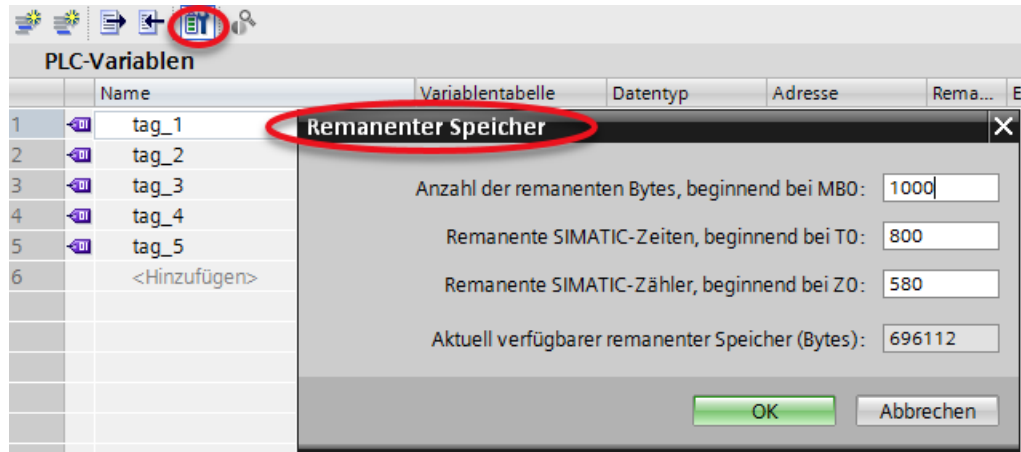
PLC-Variablen

| | | Name | Variablentabelle | Datentyp | Adresse | Rema... | E |
|---|---|---|---|---|---|---|---|
| 1 | | tag_1 | | | | | |
| 2 | | tag_2 | | | | | |
| 3 | | tag_3 | | | | | |
| 4 | | tag_4 | | | | | |
| 5 | | tag_5 | | | | | |
| 6 | | <Hinzufügen> | | | | | |

Remanenter Speicher

Anzahl der remanenten Bytes, beginnend bei MB0: 1000

Remanente SIMATIC-Zeiten, beginnend bei T0: 800

Remanente SIMATIC-Zähler, beginnend bei Z0: 580

Aktuell verfügbarer remanenter Speicher (Bytes): 696112

OK Abbrechen